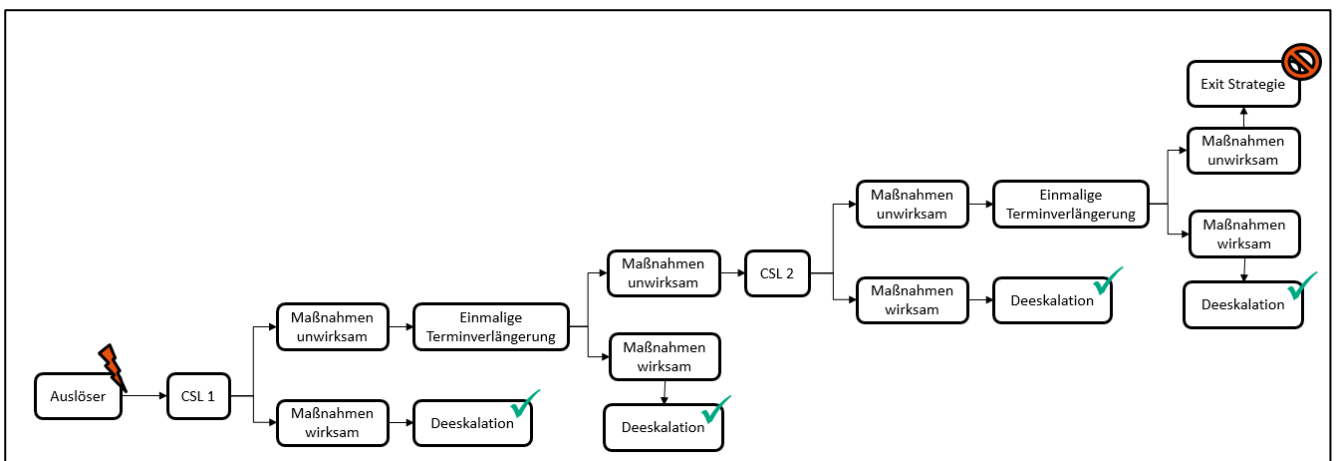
Exit Strategie

Maßnahmen unwirksam

Maßnahmen unwirksam

Einmalige Terminverlängerung

Maßnahmen wirksam

Maßnahmen unwirksam

CSL 2

Maßnahmen wirksam

Deeskalation

Deeskalation

Maßnahmen unwirksam

Einmalige Terminverlängerung

Maßnahmen wirksam

Auslöser

CSL 1

Maßnahmen wirksam

Deeskalation

Deeskalation